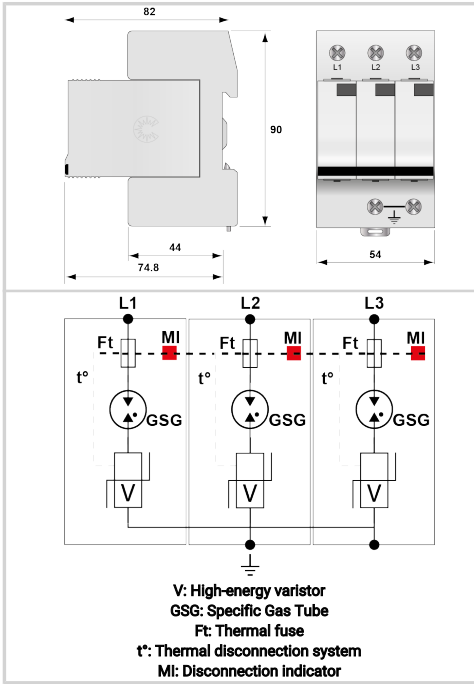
82

90

44

74.8

L1 L2 L3

54

L1

L2

L3

Ft

MI

Ft

MI

Ft

MI

t°

t°

t°

GSG

GSG

GSG

V

V

V

V: High-energy varistor
GSG: Specific Gas Tube
Ft: Thermal fuse
t°: Thermal disconnection system
MI: Disconnection indicator